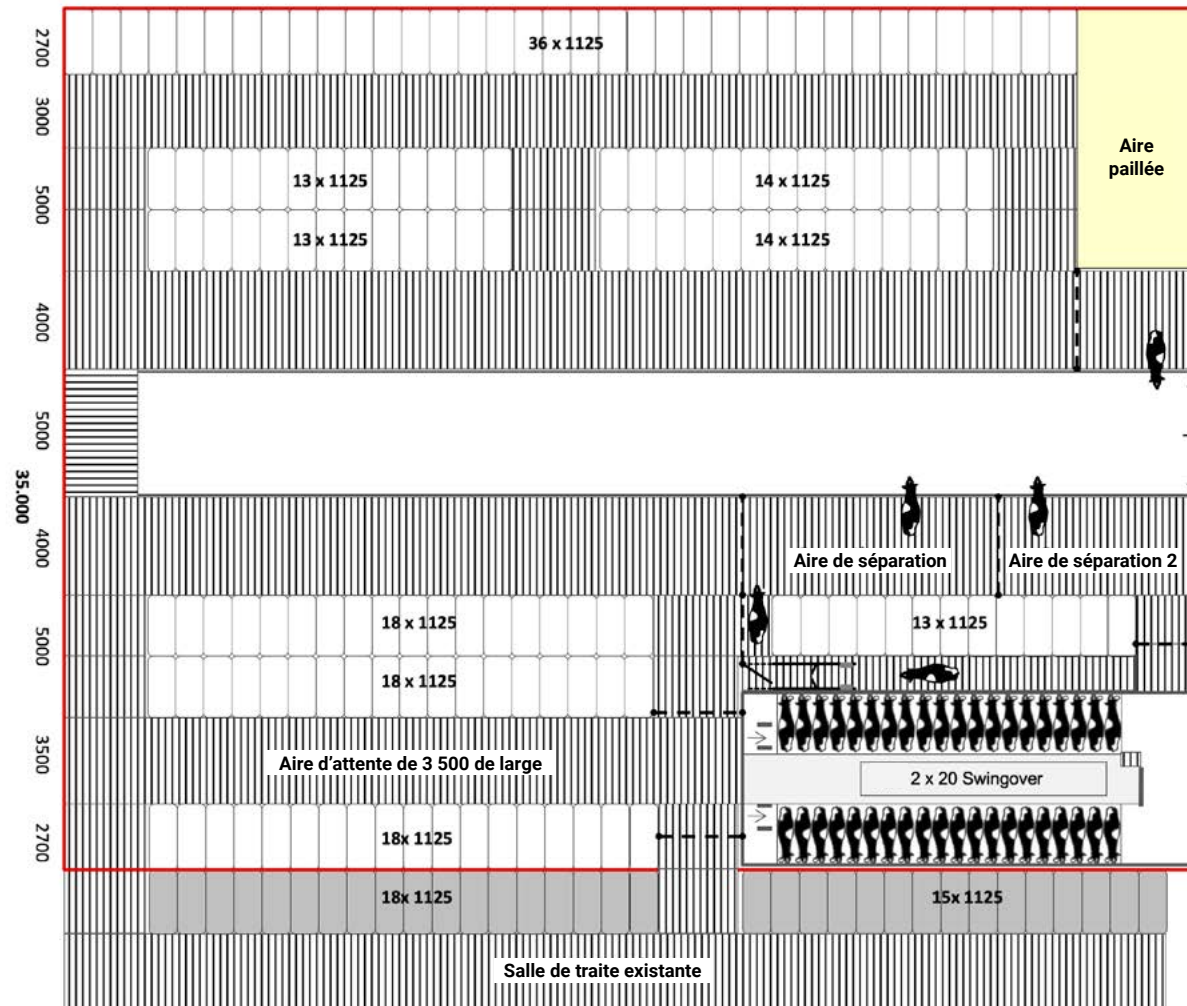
2700
3000
5000
4000
5000
35.000
4000
5000
3500
2700

36 x 1125

Aire paillée

13 x 1125
14 x 1125
13 x 1125
14 x 1125

Aire de séparation
Aire de séparation 2

18 x 1125
13 x 1125
18 x 1125

Aire d'attente de 3 500 de large

2 x 20 Swingover

18x 1125
18x 1125
15x 1125

Salle de traite existante